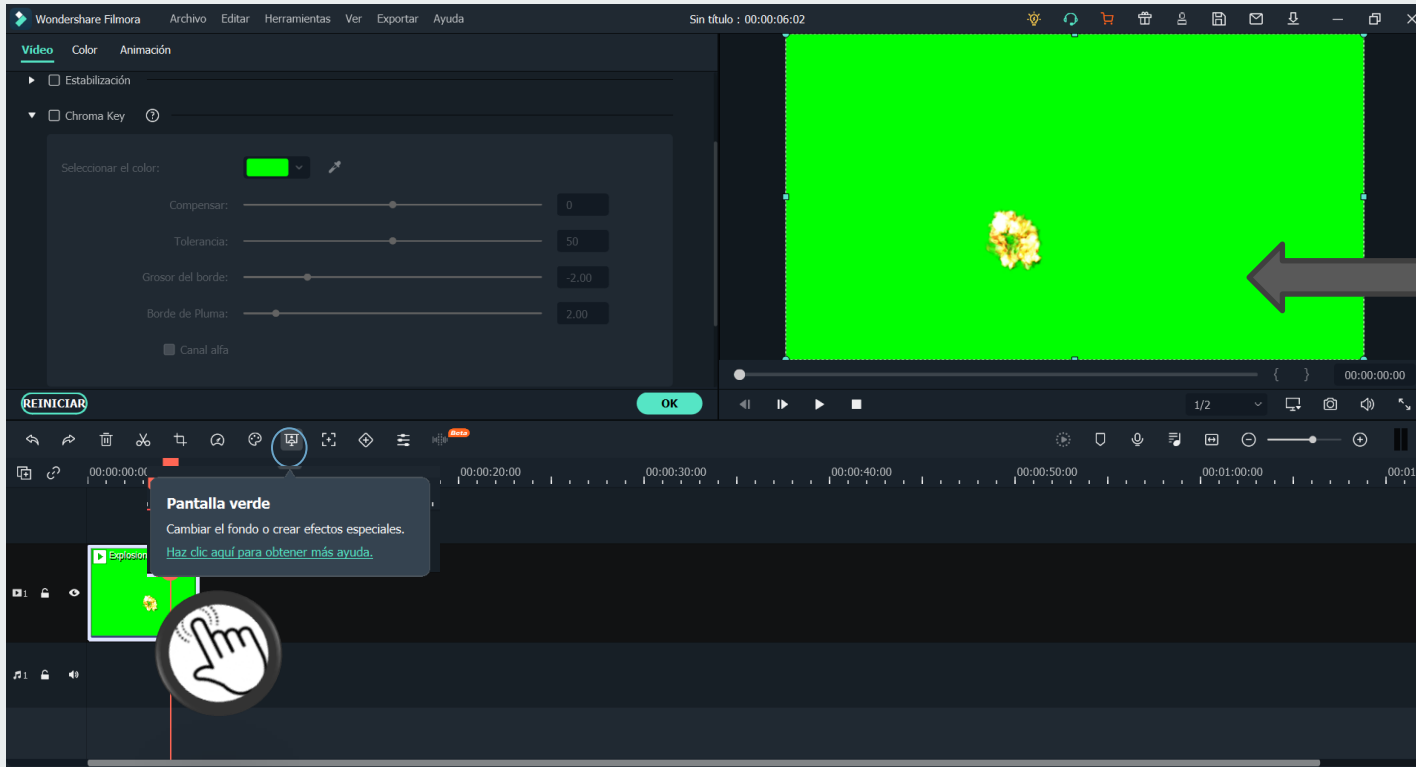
Wondershare Filmora Archivo Editar Herramientas Ver Exportar Ayuda

Sin título : 00:00:06:02

Video Color Animación

Estabilización

Chroma Key

Seleccionar el color:

Compensar: 0

Tolerancia: 50

Grosor del borde: -2.00

Borde de Pluma: 2.00

Canal alfa

REINICIAR

OK

00:00:00:00

1/2

Beta

00:00:00:00 00:00:20:00 00:00:30:00 00:00:40:00 00:00:50:00 00:01:00:00 00:01

Pantalla verde

Cambiar el fondo o crear efectos especiales.

Haz clic aquí para obtener más ayuda.

Explosion

1

1